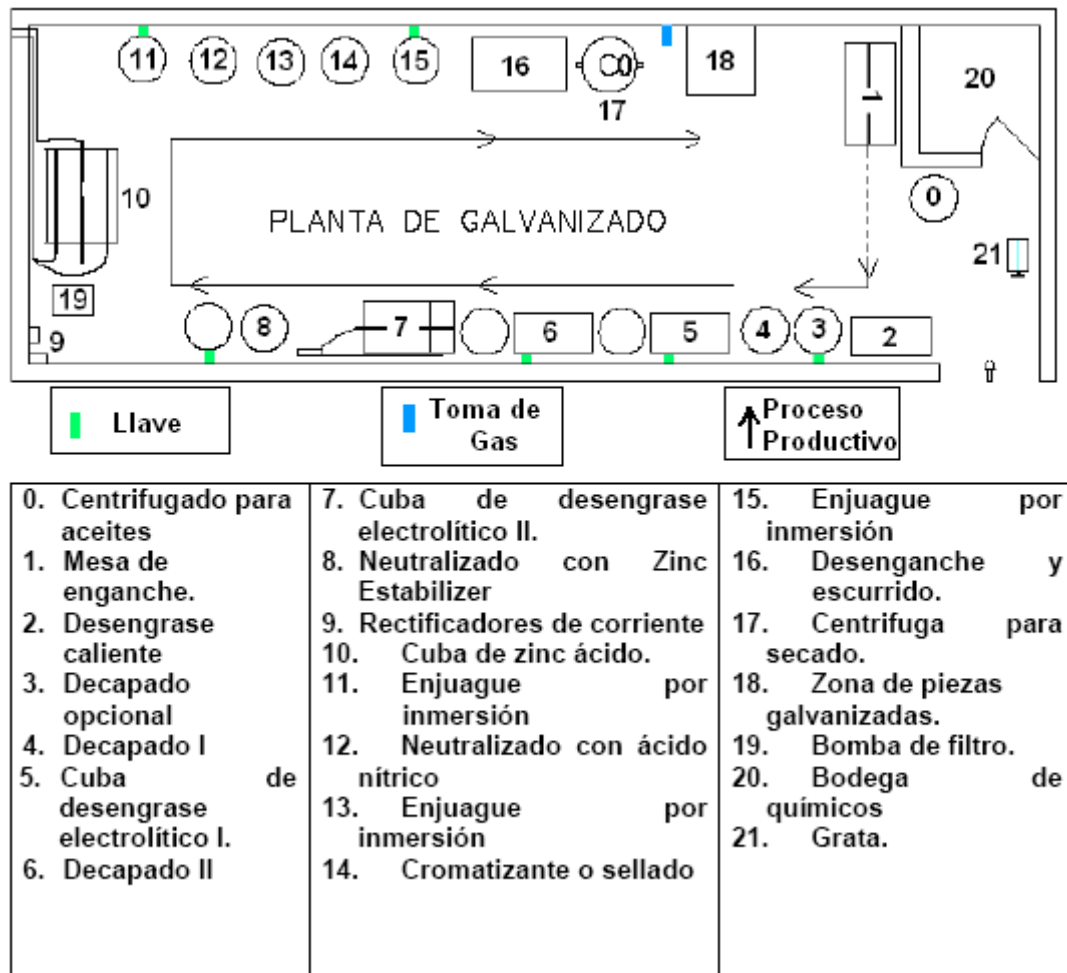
11 12 13 14 15 16 C0 17 18 20 1 10 0 PLANTA DE GALVANIZADO 21 19 9 8 7 6 5 4 3 2

Llave

Toma de Gas

Proceso Productivo

| 0. Centrifugado para aceites<br>1. Mesa de enganche.<br>2. Desengrase caliente<br>3. Decapado opcional<br>4. Decapado I<br>5. Cuba de desengrase electrolítico I.<br>6. Decapado II | 7. Cuba de desengrase electrolítico II.<br>8. Neutralizado con Zinc Estabilizer<br>9. Rectificadores de corriente<br>10. Cuba de zinc ácido.<br>11. Enjuague por inmersión<br>12. Neutralizado con ácido nítrico<br>13. Enjuague por inmersión<br>14. Cromatizante o sellado | 15. Enjuague por inmersión<br>16. Desenganche y escurrido.<br>17. Centrifuga para secado.<br>18. Zona de piezas galvanizadas.<br>19. Bomba de filtro.<br>20. Bodega de químicos<br>21. Grata. |
|---|---|---|